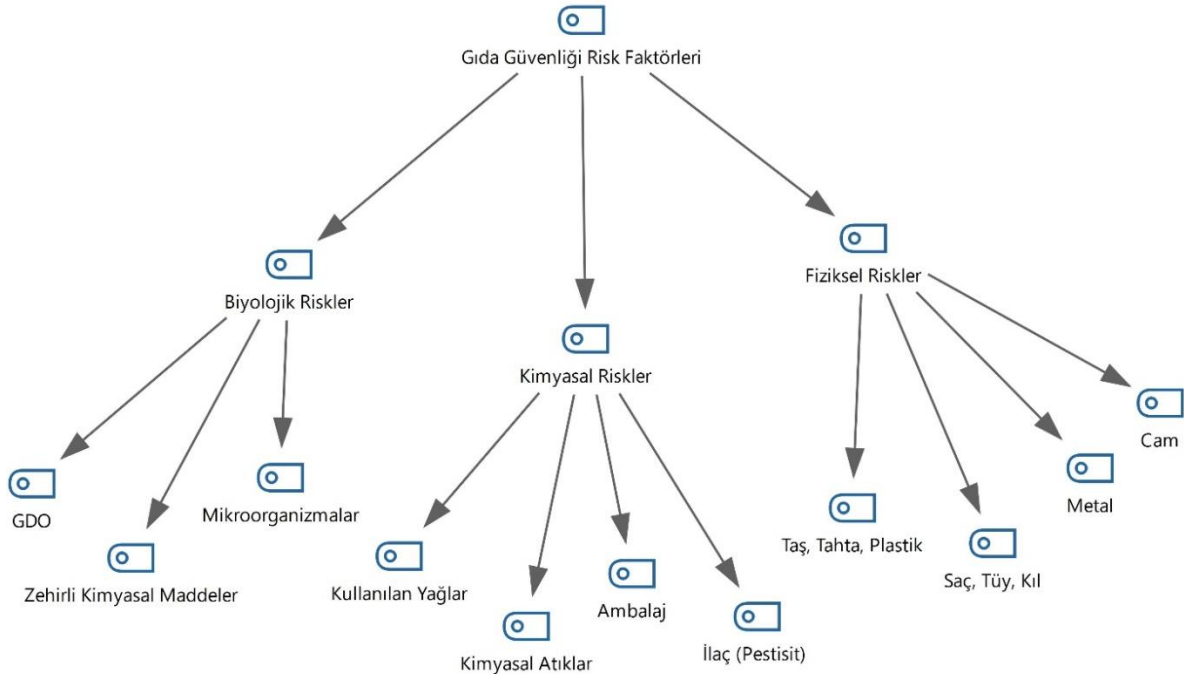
Gıda Güvenliği Risk Faktörleri

Biyolojik Riskler

Kimyasal Riskler

Fiziksel Riskler

GDO

Zehirli Kimyasal Maddeler

Mikroorganizmalar

Kullanılan Yağlar

Kimyasal Atıklar

Ambalaj

İlaç (Pestisit)

Taş, Tahta, Plastik

Saç, Tüy, Kıl

Metal

Cam